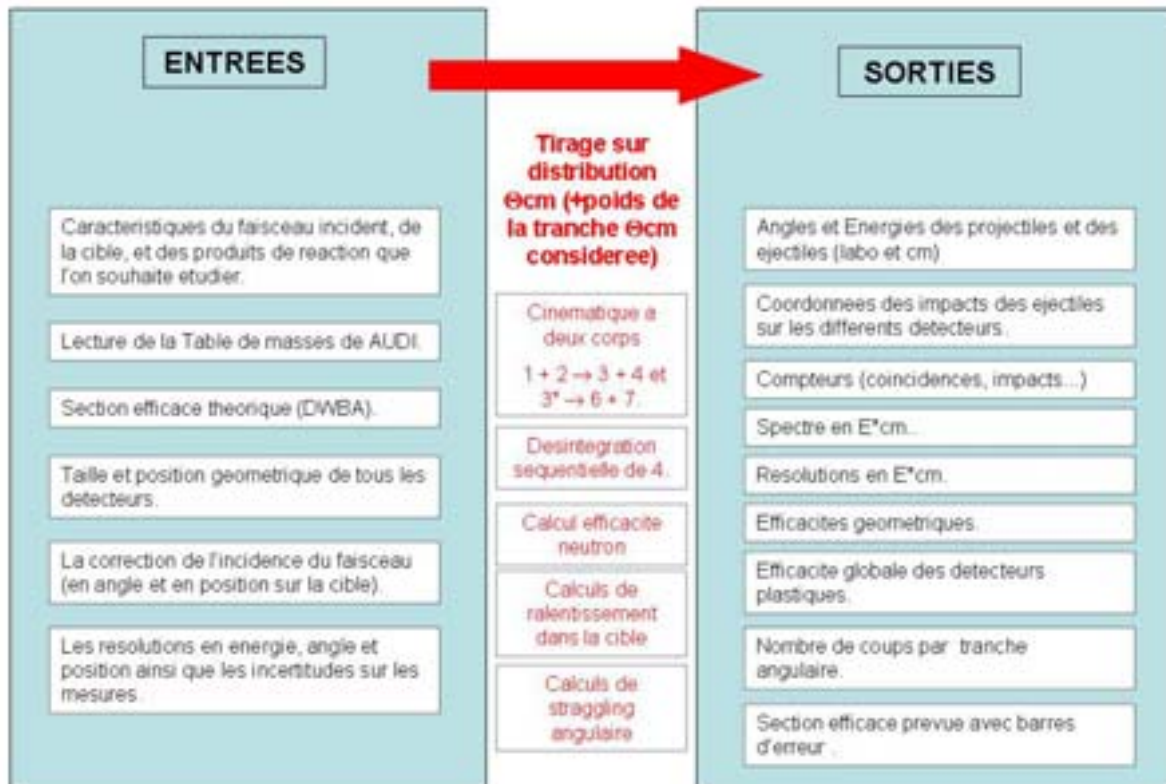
ENTREES

Caracteristiques du faisceau incident, de la cible, et des produits de reaction que l'on souhaite etudier.

Lecture de la Table de masses de AUDI.

Section efficace theorique (DWBA).

Taille et position geometrique de tous les detecteurs.

La correction de l'incidence du faisceau (en angle et en position sur la cible).

Les resolutions en energie, angle et position ainsi que les incertitudes sur les mesures.

Tirage sur distribution Θcm (+poids de la tranche Θcm consideree)

Cinematique a deux corps

$1 + 2 \rightarrow 3 + 4$ et $3^* \rightarrow 6 + 7$.

Desintegration sequentielle de 4.

Calcul efficacite neutron

Calculs de ralentissement dans la cible

Calculs de straggling angulaire

SORTIES

Angles et Energies des projectiles et des ejectiles (labo et cm)

Coordonnees des impacts des ejectiles sur les differents detecteurs.

Compteurs (coincidences, impacts...)

Spectre en E*cm.

Resolutions en E*cm.

Efficacites geometriques.

Efficacite globale des detecteurs plastiques.

Nombre de coups par tranche angulaire.

Section efficace prevue avec barres d'erreur .